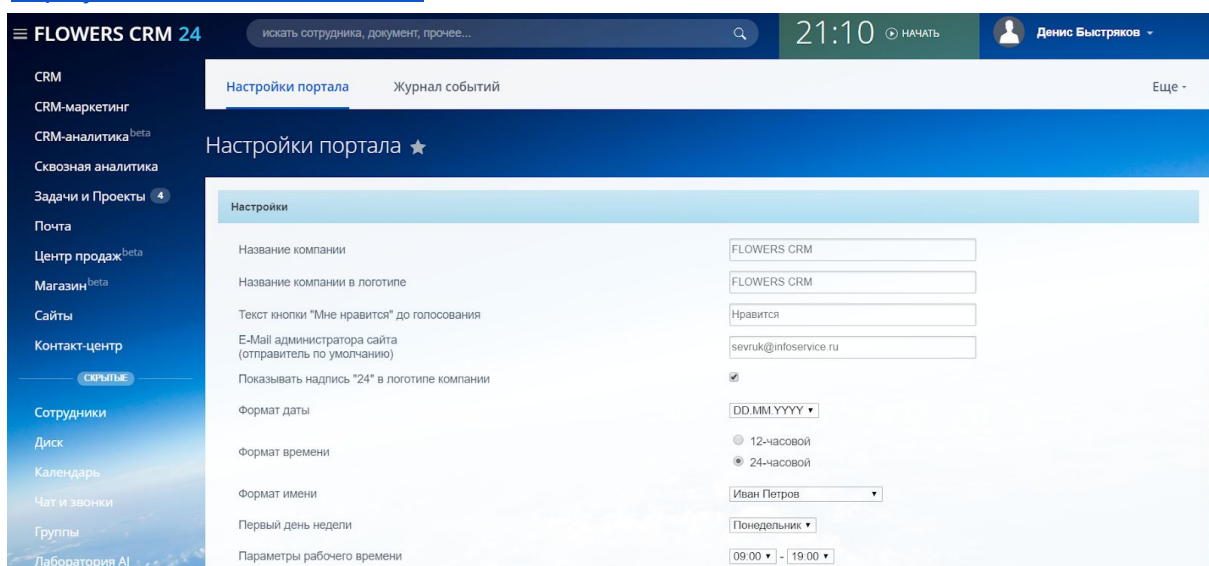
≡ FLOWERS CRM 24

искать сотрудника, документ, прочее...

21:10 ⊙ НАЧАТЬ

Денис Быстряков

CRM
CRM-маркетинг
CRM-аналитика beta
Сквозная аналитика
Задачи и Проекты 4
Почта
Центр продаж beta
Магазин beta
Сайты
Контакт-центр
СКРЫТЫЕ
Сотрудники
Диск
Календарь
Чат и звонки
Группы
Лаборатория AI

Настройки портала
Журнал событий
Еще

Настройки портала ★

Настройки

| | |
|---|---|
| Название компании | FLOWERS CRM |
| Название компании в логотипе | FLOWERS CRM |
| Текст кнопки "Мне нравится" до голосования | Нравится |
| E-Mail администратора сайта (отправитель по умолчанию) | sevruk@infoservice.ru |
| Показывать надпись "24" в логотипе компании | ☑ |
| Формат даты | DD.MM.YYYY |
| Формат времени | 12-часовой<br>24-часовой |
| Формат имени | Иван Петров |
| Первый день недели | Понедельник |
| Параметры рабочего времени | 09:00 - 19:00 |